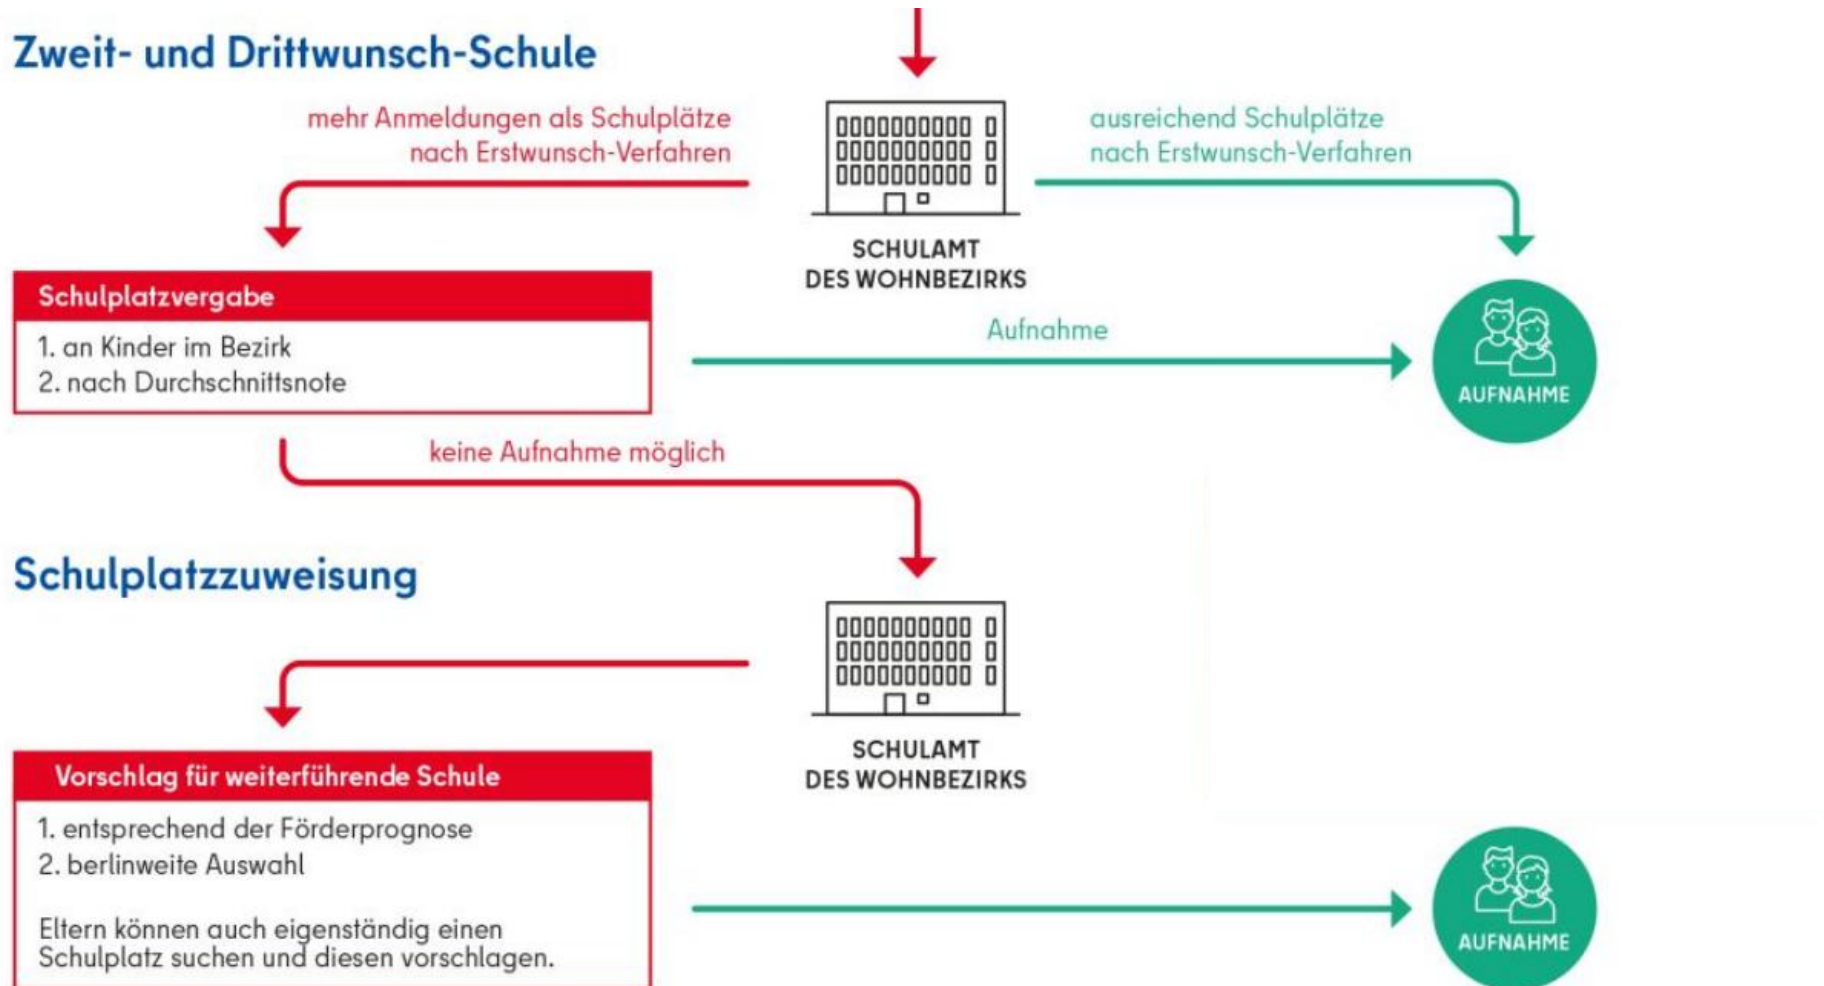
Zweit- und Drittwunsch-Schule

mehr Anmeldungen als Schulplätze nach Erstwunsch-Verfahren

SCHULAMT DES WOHNBEZIRKS

ausreichend Schulplätze nach Erstwunsch-Verfahren

Schulplatzvergabe

1. an Kinder im Bezirk
2. nach Durchschnittsnote

Aufnahme

AUFNAHME

keine Aufnahme möglich

Schulplatzzuweisung

SCHULAMT DES WOHNBEZIRKS

Vorschlag für weiterführende Schule

1. entsprechend der Förderprognose
2. berlinweite Auswahl

Eltern können auch eigenständig einen Schulplatz suchen und diesen vorschlagen.

AUFNAHME